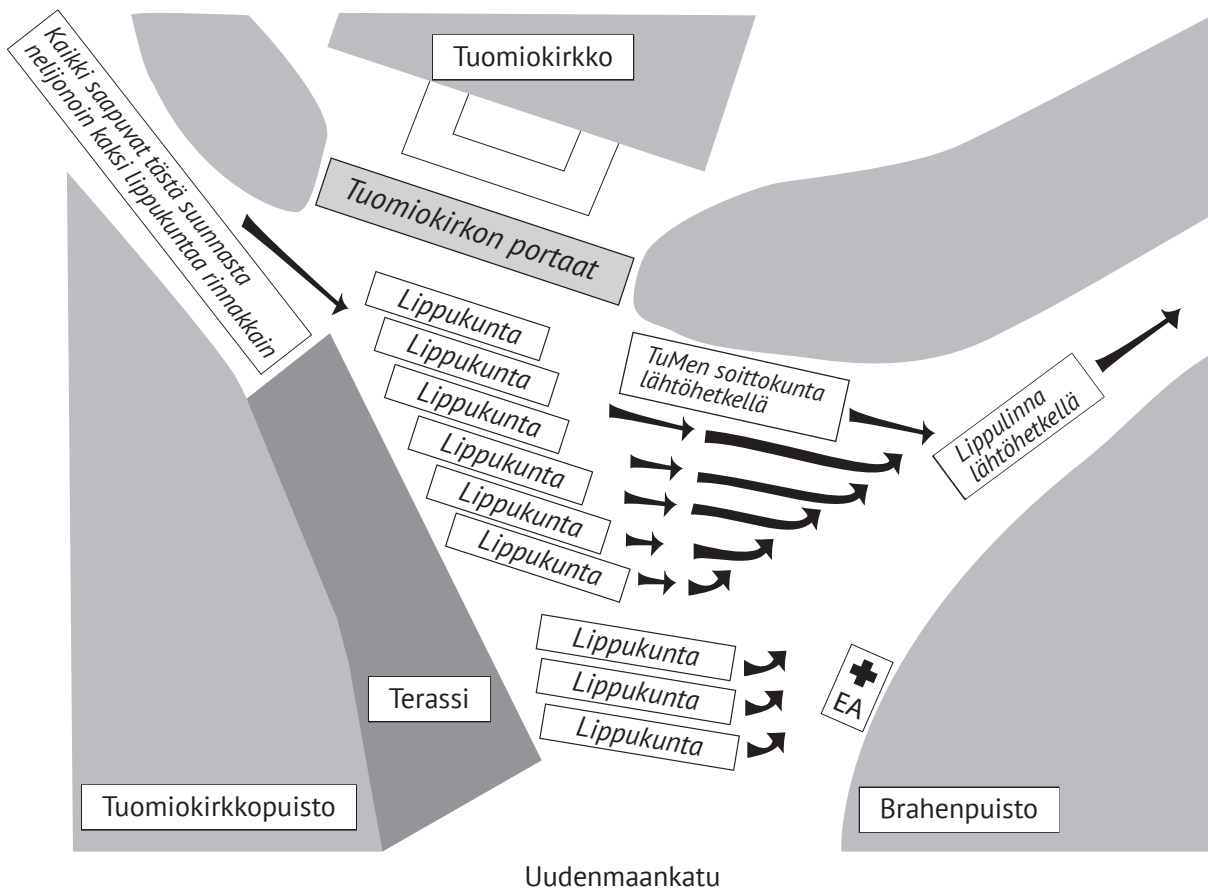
Kaikki saapuvat tästä suunnasta neljionoin kaksi lippukuntaa rinnakkain

Tuomiokirkko

Tuomiokirkon portaat

Lippukunta

Lippukunta

Lippukunta

Lippukunta

Lippukunta

Lippukunta

TuMen soittokunta lähtöhetkellä

Lippulinna lähtöhetkellä

Lippukunta

Lippukunta

Lippukunta

EA

Terassi

Tuomiokirkkopuisto

Brahenpuisto

Uudenmaankatu